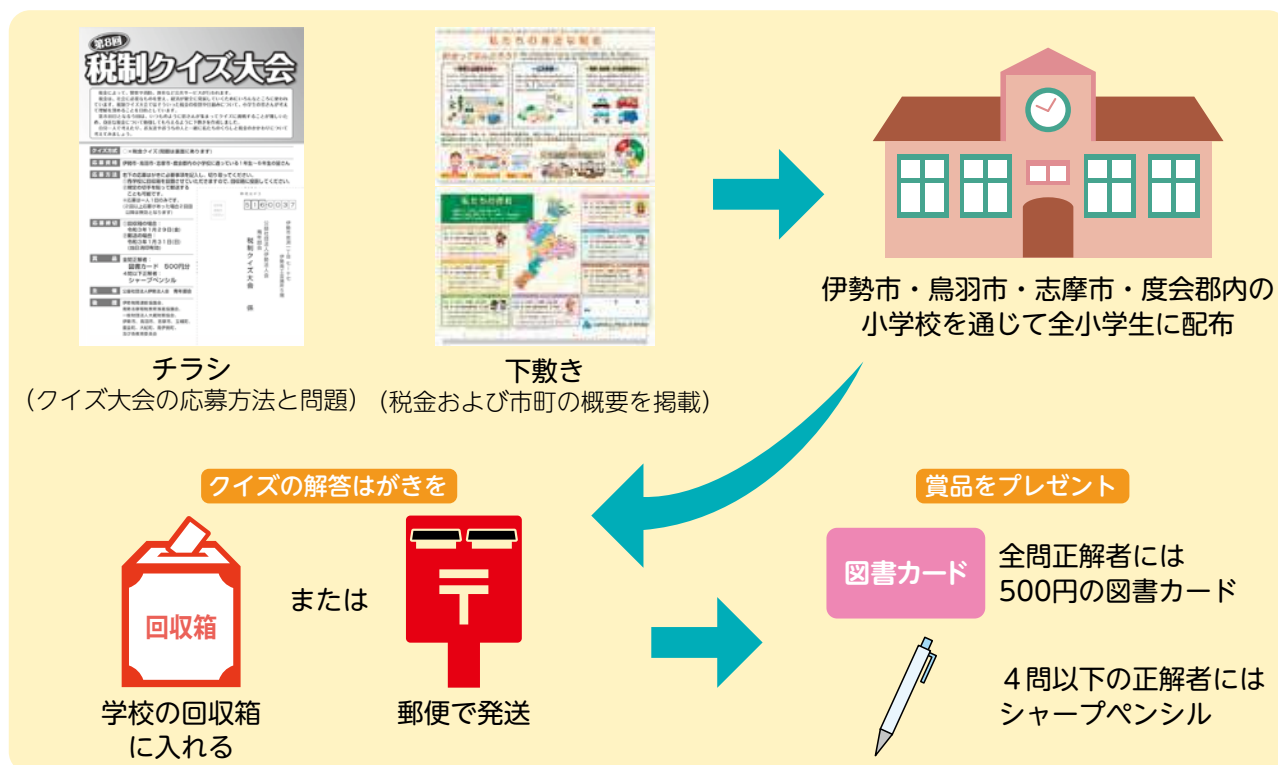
第8回
税制クイズ大会

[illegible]

チラシ
（クイズ大会の応募方法と問題）

私たちの税金と税制
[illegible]

下敷き
（税金および市町の概要を掲載）

伊勢市・鳥羽市・志摩市・度会郡内の小学校を通じて全小学生に配布

クイズの解答はがきを

回収箱

学校の回収箱に入れる

または

〒

郵便で発送

賞品をプレゼント

図書カード

全問正解者には
500円の図書カード

４問以下の正解者には
シャープペンシル